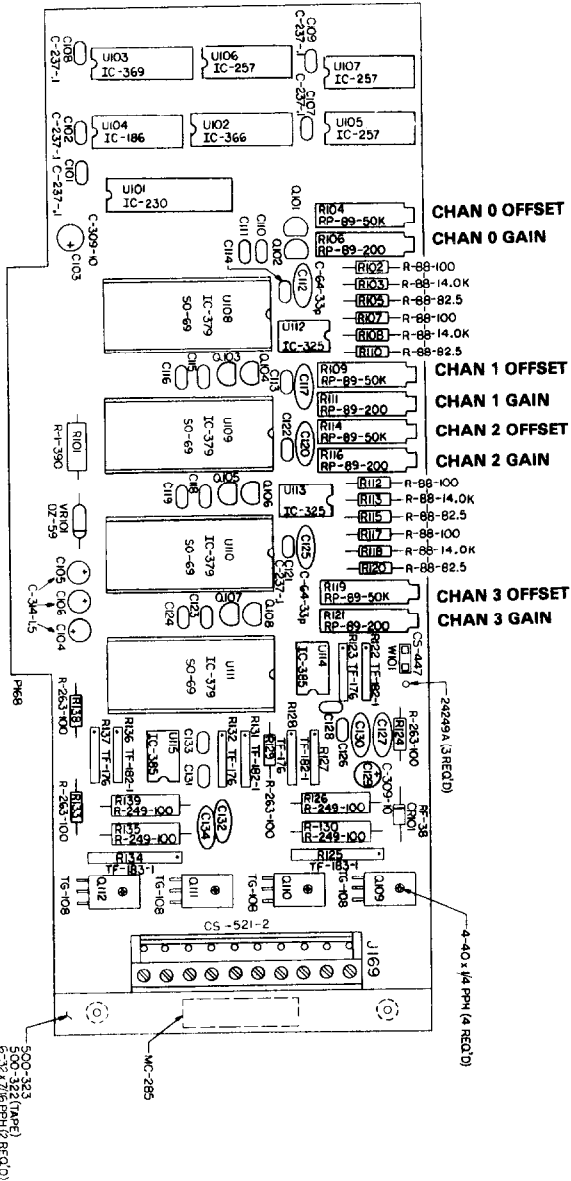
C108
C-237-I
U103
IC-369
U106
IC-257
C109
C-237-I
C107
C-237-I
U107
IC-257
C102
C-237-I
U104
IC-186
C101
C-237-I
U102
IC-366
U105
IC-257
U101
IC-230
C-309-10
C103
Q101
R104
RP-89-50K
CHAN 0 OFFSET
R106
RP-89-200
CHAN 0 GAIN
C111
C110
C114
Q102
C112
C-64-33p
R102 R-88-100
R103 R-88-14.0K
R105 R-88-82.5
R107 R-88-100
R108 R-88-14.0K
R110 R-88-82.5
U108
IC-379
SO-69
U112
IC-325
C116
C115
Q103
Q104
C113
C117
R109
RP-89-50K
CHAN 1 OFFSET
R111
RP-89-200
CHAN 1 GAIN
R101
R-1-390
U109
IC-379
SO-69
C122
C120
R114
RP-89-50K
CHAN 2 OFFSET
R116
RP-89-200
CHAN 2 GAIN
C119
C118
Q105
Q106
U113
IC-325
R112 R-88-100
R113 R-88-14.0K
R115 R-88-82.5
R117 R-88-100
R118 R-88-14.0K
R120 R-88-82.5
VR101
DZ-59
U110
IC-379
SO-69
C125
C-64-33p
C121
C-237-I
C105
C106
C104
C-314-L5
C124
C123
Q107
Q108
R119
RP-89-50K
CHAN 3 OFFSET
R121
RP-89-200
CHAN 3 GAIN
U111
IC-379
SO-69
U114
IC-385
R122 TF-182-I
R123 TF-176
W101
CS-447
24249A (3 REQ'D)
P168
R138
R-263-100
R137 TF-176
R136 TF-182-I
U115
IC-385
C133
C131
R132 TF-176
R131 TF-182-I
R129
TF-176
R-263-100
R128
TF-182-I
R127
C128
C126
C130
C127
R124
R-263-100
C129
C-309-10
RF-38
CR101
R133
R-263-100
R139
R-249-100
R135
R-249-100
C132
C134
R126
R-249-100
R130
R-249-100
R134
TF-183-I
R125
TF-183-I
Q112
TG-108
Q111
TG-108
Q110
TG-108
Q109
TG-108
4-40 x 1/4 PPH (4 REQ'D)
CS-521-2
J169
MC-285
500-323
500-322 (TAPE)
6-32 x 7/16 PPH (2 REQ'D)